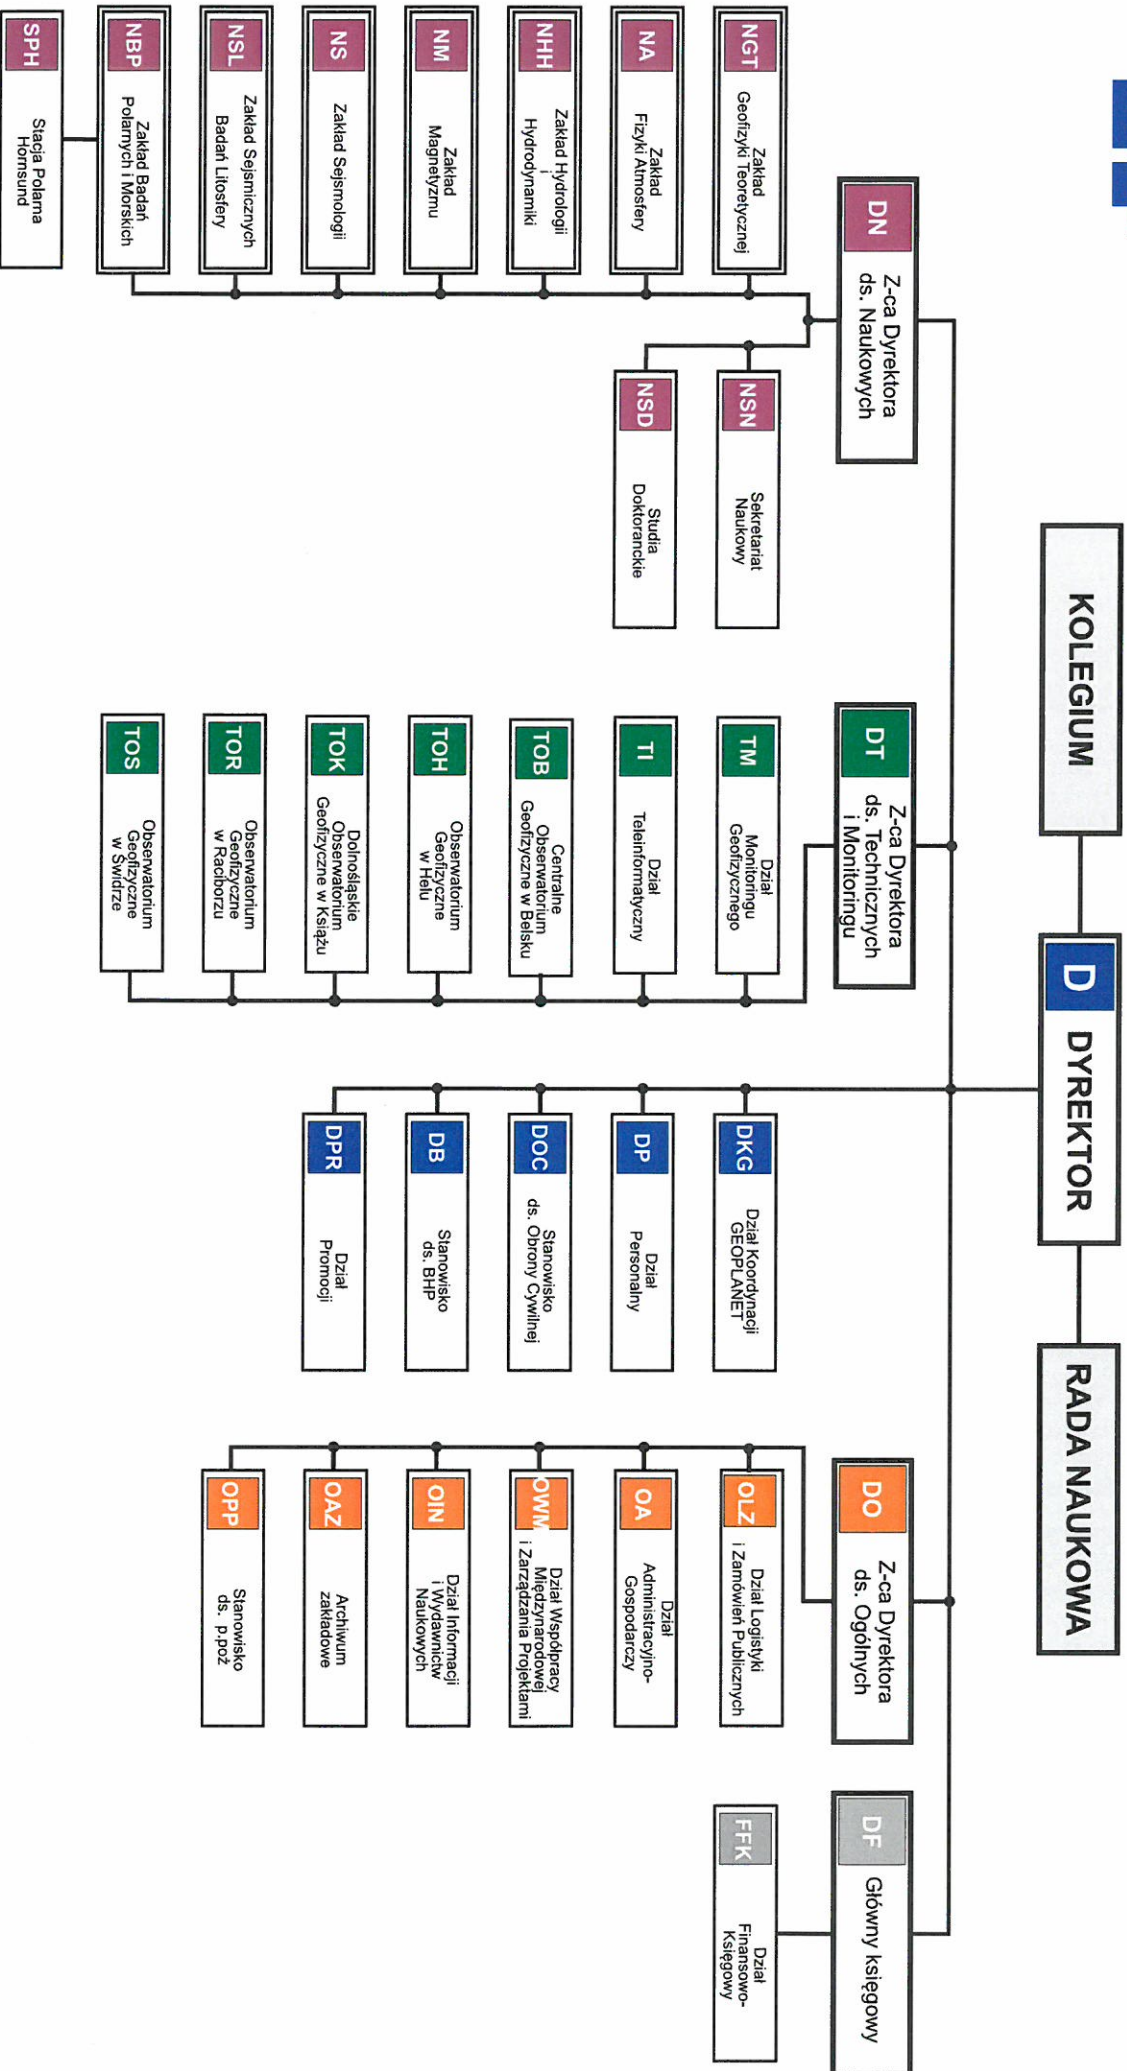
KOLEGIUM

D DYREKTOR

RADA NAUKOWA

DN Z-ca Dyrektora ds. Naukowych

NGT Zakład Geofizyki Teoretycznej

NA Zakład Fizyki Atmosfery

NHH Zakład Hydrologii i Hydrodynamiki

NM Zakład Magnetyzmu

NS Zakład Sejsmologii

NSL Zakład Sejsmicznych Badań Litosfery

NBP Zakład Badań Polarnych i Morskich

SPH Stacja Polarna Hornsund

NSN Sekretariat Naukowy

NSD Studia Doktoranckie

DT Z-ca Dyrektora ds. Technicznych i Monitoringu

TM Dział Monitoringu Geofizycznego

TI Dział Teleinformatyczny

TOB Centralne Obserwatorium Geofizyczne w Belsku

TOH Obserwatorium Geofizyczne w Helu

TOK Dolnośląskie Obserwatorium Geofizyczne w Książu

TOR Obserwatorium Geofizyczne w Raciborzu

TOS Obserwatorium Geofizyczne w Świdrze

DKG Dział Koordynacji GEOPLANET

DP Dział Personalny

DOC Stanowisko ds. Obrony Cywilnej

DB Stanowisko ds. BHP

DPR Dział Promocji

DO Z-ca Dyrektora ds. Ogólnych

OLZ Dział Logistyki i Zamówień Publicznych

OA Dział Administracyjno-Gospodarczy

OWM Dział Współpracy Międzynarodowej i Zarządzania Projektami

OIN Dział Informacji i Wydawnictw Naukowych

OAZ Archiwum zakładowe

OPP Stanowisko ds. p.poż

DF Główny księgowy

FFK Dział Finansowo-Księgowy